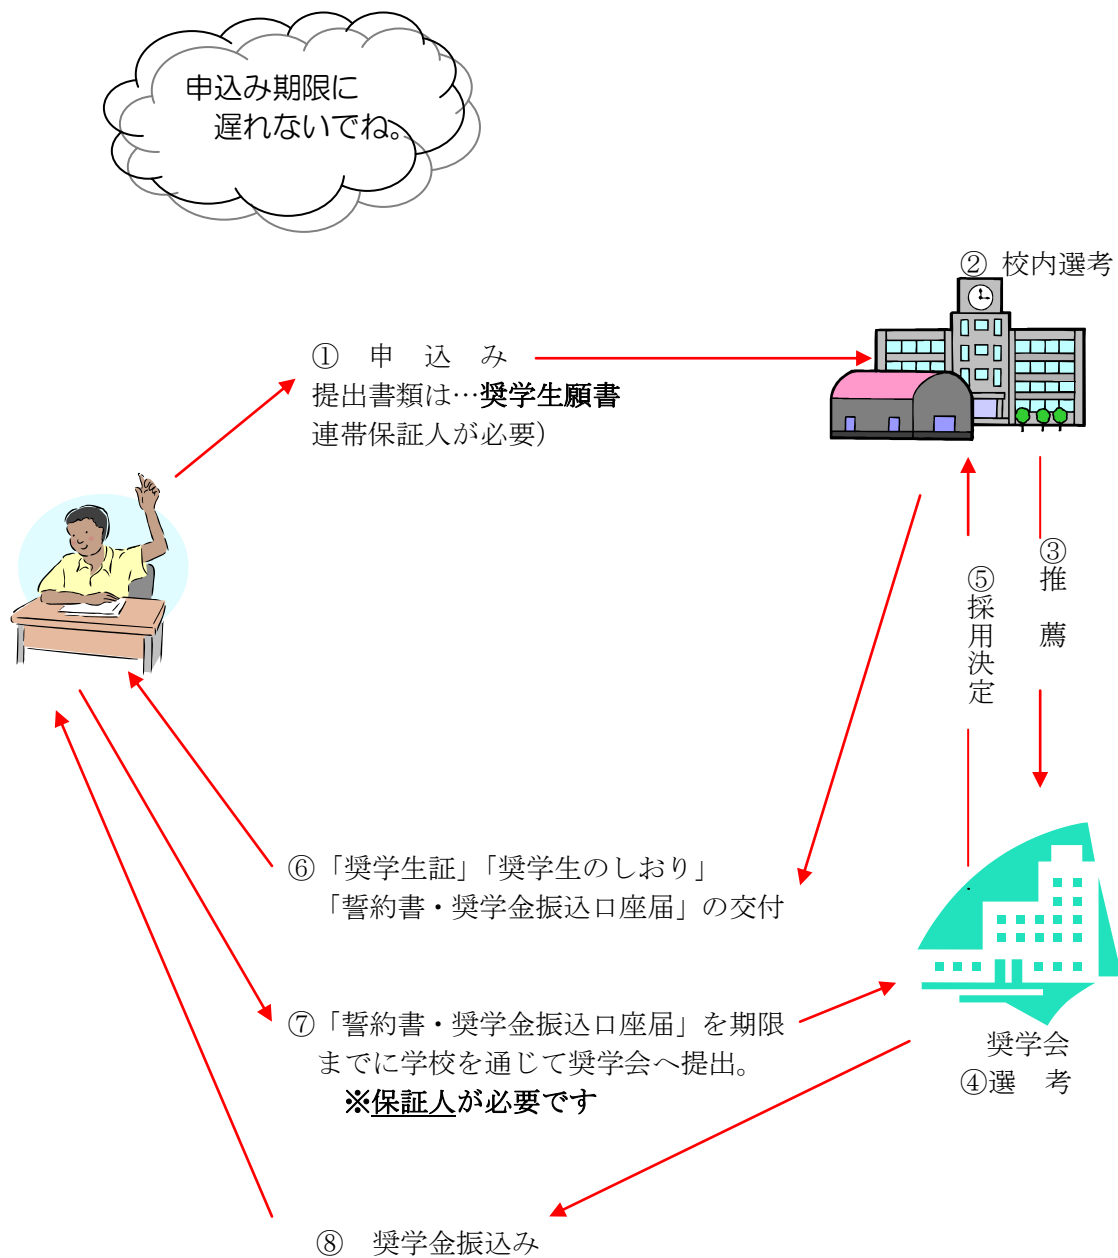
申込み期限に
遅れないでね。

② 校内選考

① 申 込 み
提出書類は…**奨学生願書**
連帯保証人が必要)

⑤採用決定

③推 薦

⑥「奨学生証」「奨学生のしおり」
「誓約書・奨学金振込口座届」の交付

⑦「誓約書・奨学金振込口座届」を期限までに学校を通じて奨学会へ提出。
**※保証人が必要です**

奨学会
④選 考

⑧ 奨学金振込み